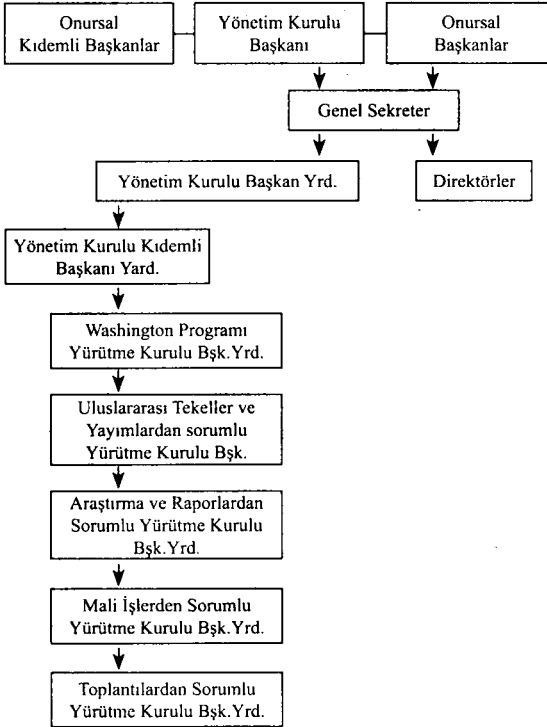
Onursal Kıdemli Başkanlar

Yönetim Kurulu Başkanı

Onursal Başkanlar

Genel Sekreter

Yönetim Kurulu Başkan Yrd.

Direktörler

Yönetim Kurulu Kıdemli Başkanı Yard.

Washington Programı Yürütme Kurulu Bşk.Yrd.

Uluslararası Tekeller ve Yayımlardan sorumlu Yürütme Kurulu Bşk.

Araştırma ve Raporlardan Sorumlu Yürütme Kurulu Bşk.Yrd.

Mali İşlerden Sorumlu Yürütme Kurulu Bşk.Yrd.

Toplantılardan Sorumlu Yürütme Kurulu Bşk.Yrd.